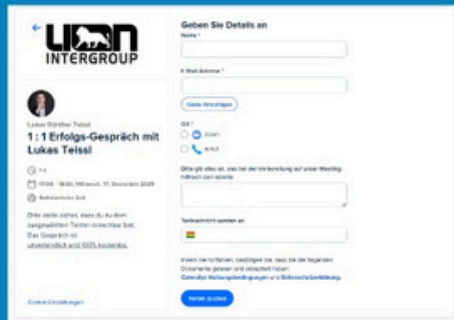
LION
INTERGROUP

Lukas Günther Teissl

1 : 1 Erfolgs-Gespräch mit Lukas Teissl

1 h

17:00 - 18:00, Mittwoch, 17. Dezember 2025

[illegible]

Bitte stelle sicher, dass du zu dem ausgewählten Termin erreichbar bist. Das Gespräch ist unverbindlich und 100% kostenlos.

Cookie-Einstellungen

Geben Sie Details an

Name *

E-Mail-Adresse *

Gäste hinzufügen

Ort *

Zoom

Anruf

Bitte gib alles an, was bei der Vorbereitung auf unser Meeting hilfreich sein könnte.

Textnachricht senden an

Indem Sie fortfahren, bestätigen Sie, dass Sie die folgenden Dokumente gelesen und akzeptiert haben: Calendlys Nutzungsbedingungen und Datenschutzerklärung.

Termin buchen